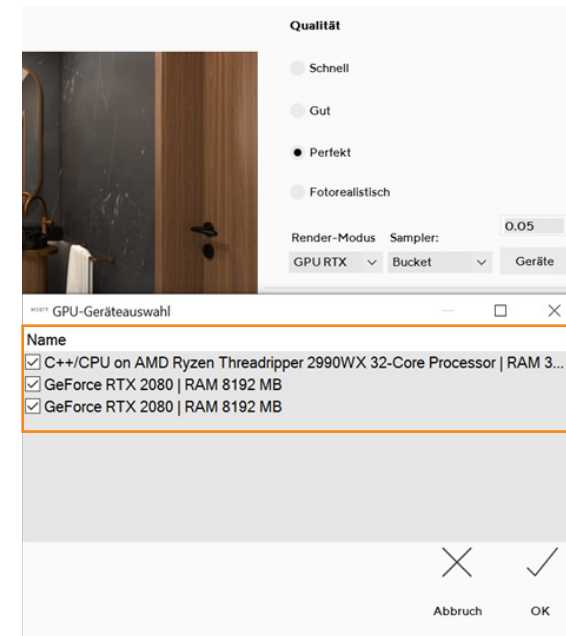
Qualität

Schnell

Gut

Perfekt

Fotorealistisch

Render-Modus

Sampler:

0.05

GPU RTX

Bucket

Geräte

GPU-Geräteauswahl

Name

C++/CPU on AMD Ryzen Threadripper 2990WX 32-Core Processor | RAM 3...

GeForce RTX 2080 | RAM 8192 MB

GeForce RTX 2080 | RAM 8192 MB

Abbruch

OK